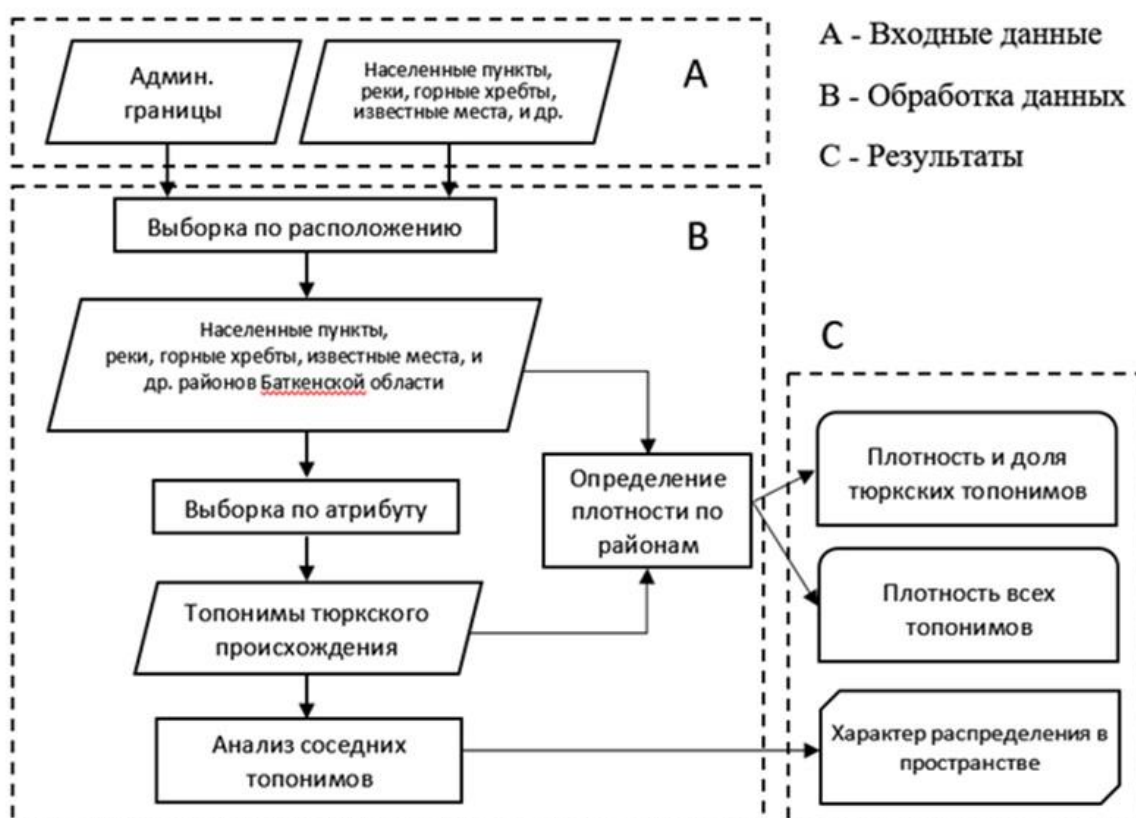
Админ. границы

Населенные пункты, реки, горные хребты, известные места, и др.

A

A - Входные данные

B - Обработка данных

C - Результаты

Выборка по расположению

B

Населенные пункты, реки, горные хребты, известные места, и др. районов Баткенской области

C

Определение плотности по районам

Плотность и доля тюркских топонимов

Выборка по атрибуту

Плотность всех топонимов

Топонимы тюркского происхождения

Анализ соседних топонимов

Характер распределения в пространстве